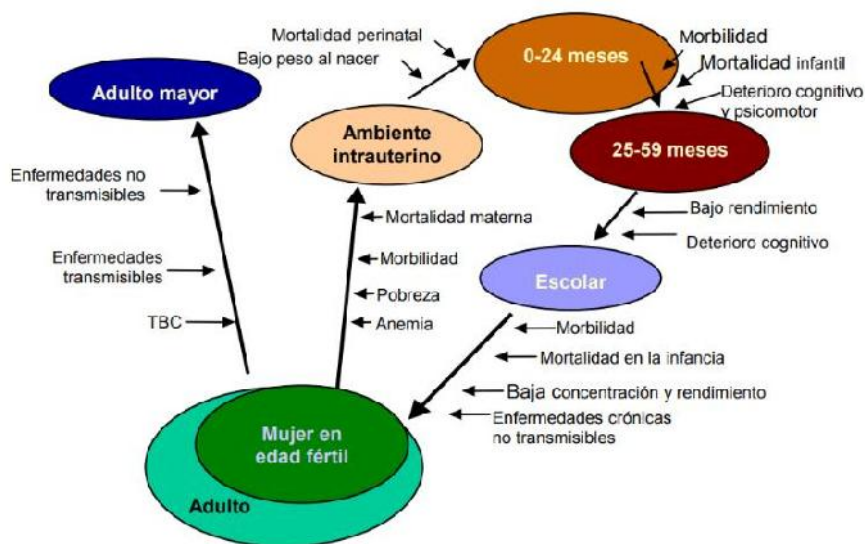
Mortalidad perinatal

Bajo peso al nacer

0-24 meses

Morbilidad

Mortalidad infantil

Deterioro cognitivo y psicomotor

Adulto mayor

Ambiente intrauterino

25-59 meses

Enfermedades no transmisibles

Mortalidad materna

Bajo rendimiento

Deterioro cognitivo

Enfermedades transmisibles

Morbilidad

Escolar

Pobreza

TBC

Anemia

Morbilidad

Mortalidad en la infancia

Baja concentración y rendimiento

Enfermedades crónicas no transmisibles

Mujer en edad fértil

Adulto